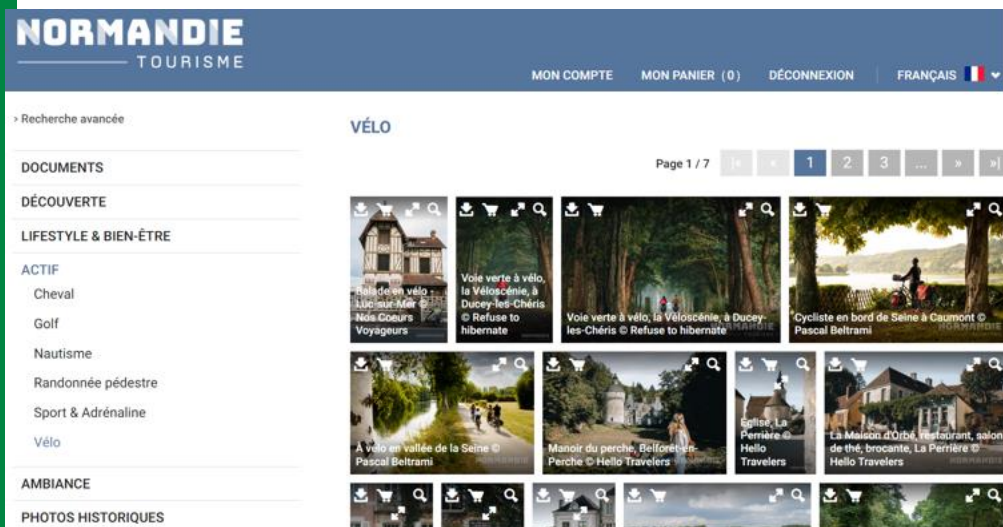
NORMANDIE
TOURISME

MON COMPTE MON PANIER (0) DÉCONNEXION FRANÇAIS

› Recherche avancée

DOCUMENTS
DÉCOUVERTE
LIFESTYLE & BIEN-ÊTRE
ACTIF
Cheval
Golf
Nautisme
Randonnée pédestre
Sport & Adrénaline
Vélo
AMBIANCE
PHOTOS HISTORIQUES

VÉLO

Page 1 / 7 |« « 1 2 3 ... » »|

Balade en vélo - Luc-sur-Mer © Nos Coeurs Voyageurs

Voie verte à vélo, la Véloscénie, à Ducey-les-Chéris © Refuse to hibernate

Voie verte à vélo, la Véloscénie, à Ducey-les-Chéris © Refuse to hibernate

Cycliste en bord de Seine à Caumont © Pascal Beltrami

À vélo en vallée de la Seine © Pascal Beltrami

Manoir du perche, Belforêt-en-Perche © Hello Travelers

Eglise, La Perrière © Hello Travelers

La Maison d'Orbé, restaurant, salon de thé, brocante, La Perrière © Hello Travelers